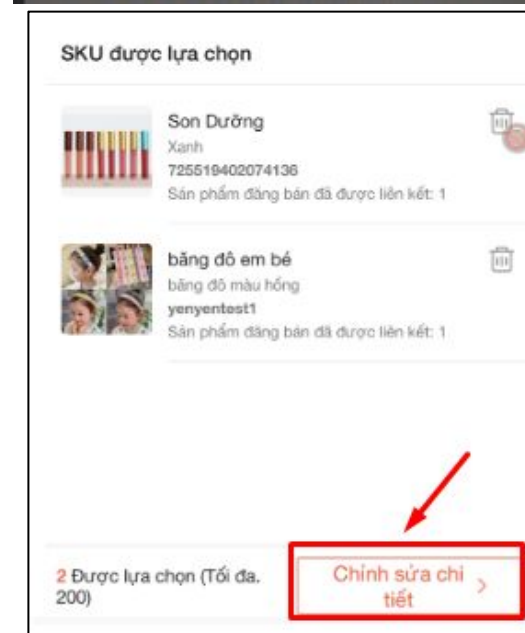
SKU được lựa chọn

Son Dưỡng
Xanh
725519402074136
Sản phẩm đăng bán đã được liên kết: 1

băng đô em bé
băng đô màu hồng
yenyentest1
Sản phẩm đăng bán đã được liên kết: 1

2 Được lựa chọn (Tối đa. 200)

Chỉnh sửa chi tiết >